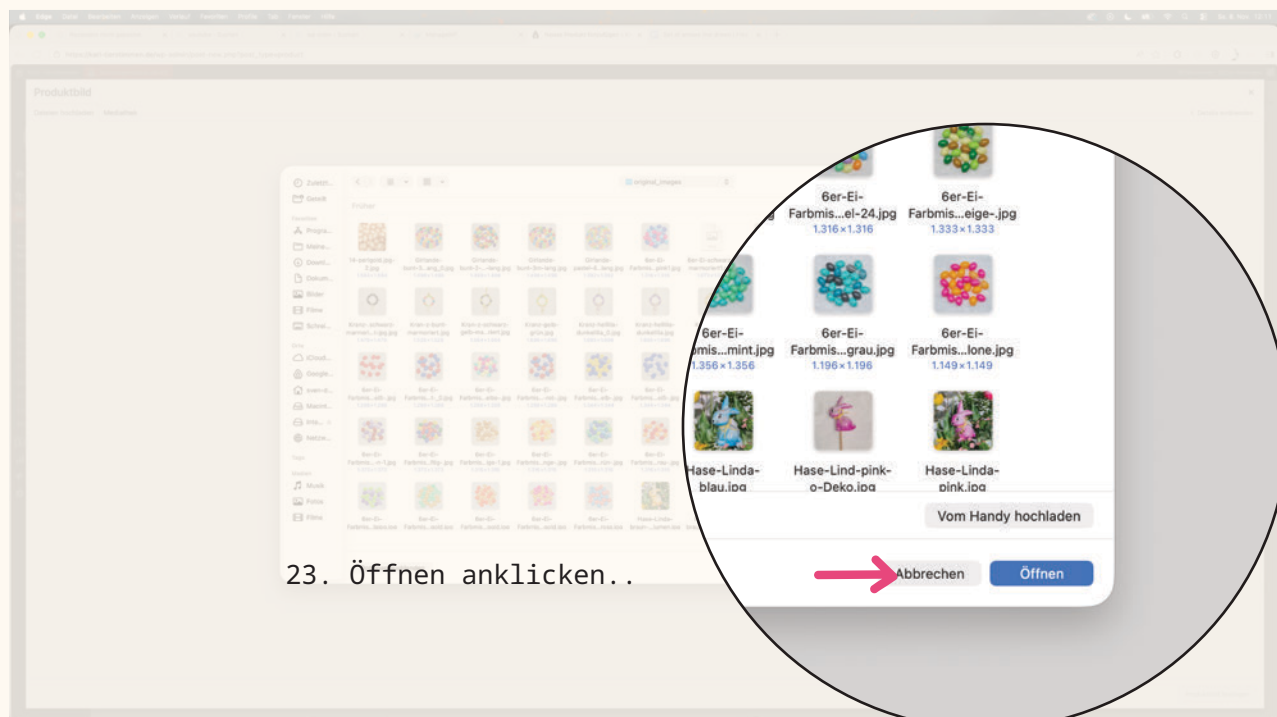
Produktbild

6er-Ei-Farbmis...el-24.jpg
1.316×1.316

6er-Ei-Farbmis...eige-.jpg
1.333×1.333

6er-Ei-Farbmis...mint.jpg
1.356×1.356

6er-Ei-Farbmis...grau.jpg
1.196×1.196

6er-Ei-Farbmis...lone.jpg
1.149×1.149

Hase-Linda-blau.jpg

Hase-Lind-pink-o-Deko.jpg

Hase-Linda-pink.jpg

Vom Handy hochladen

23. Öffnen anklicken..

Abbrechen

Öffnen